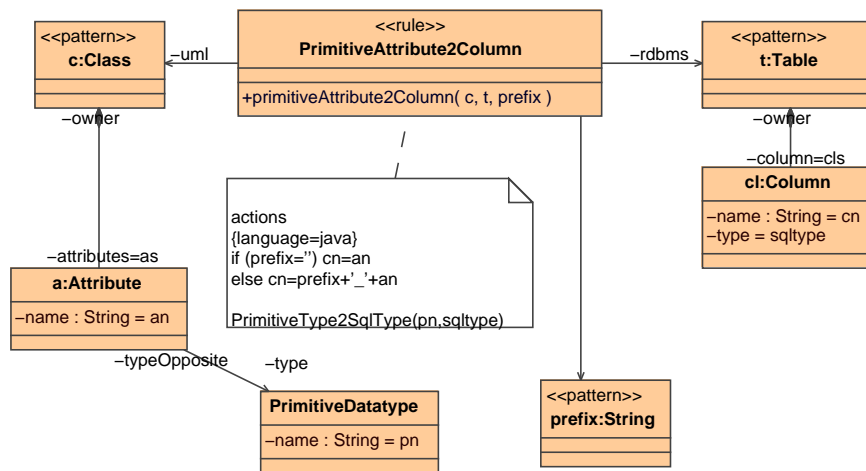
<<pattern>>
c:Class

<<rule>>
PrimitiveAttribute2Column

+primitiveAttribute2Column( c, t, prefix )

<<pattern>>
t:Table

–uml

–rdbms

–owner

–owner

–column=cls

cl:Column

–name : String = cn
–type = sqltype

actions
{language=java}
if (prefix='') cn=an
else cn=prefix+'_'+an

PrimitiveType2SqlType(pn,sqltype)

–attributes=as

a:Attribute

–name : String = an

–typeOpposite

–type

PrimitiveDatatype

–name : String = pn

<<pattern>>
prefix:String